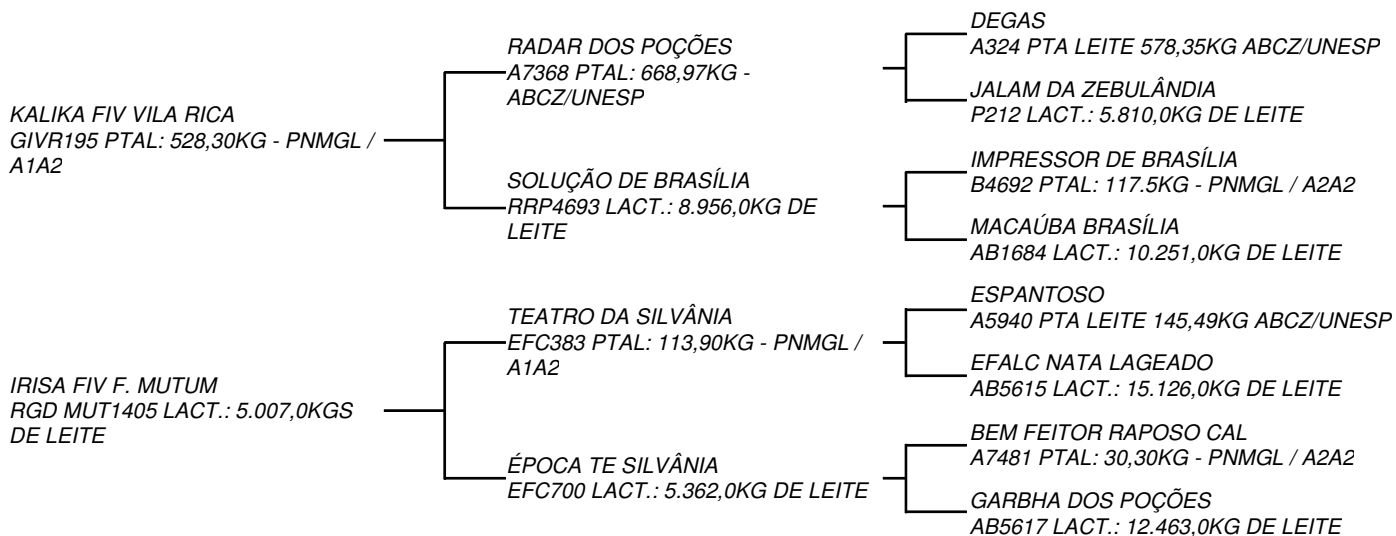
KALIKA FIV VILA RICA
GIVR195 PTAL: 528,30KG - PNMGL / A1A2

RADAR DOS POÇÕES
A7368 PTAL: 668,97KG - ABCZ/UNESP

DEGAS
A324 PTA LEITE 578,35KG ABCZ/UNESP

JALAM DA ZEBULÂNDIA
P212 LACT.: 5.810,0KG DE LEITE

SOLUÇÃO DE BRASÍLIA
RRP4693 LACT.: 8.956,0KG DE LEITE

IMPRESSOR DE BRASÍLIA
B4692 PTAL: 117.5KG - PNMGL / A2A2

MACAÚBA BRASÍLIA
AB1684 LACT.: 10.251,0KG DE LEITE

IRISA FIV F. MUTUM
RGD MUT1405 LACT.: 5.007,0KGS DE LEITE

TEATRO DA SILVÂNIA
EFC383 PTAL: 113,90KG - PNMGL / A1A2

ESPANTOSO
A5940 PTA LEITE 145,49KG ABCZ/UNESP

EFALC NATA LAGEADO
AB5615 LACT.: 15.126,0KG DE LEITE

ÉPOCA TE SILVÂNIA
EFC700 LACT.: 5.362,0KG DE LEITE

BEM FEITOR RAPOSO CAL
A7481 PTAL: 30,30KG - PNMGL / A2A2

GARBHA DOS POÇÕES
AB5617 LACT.: 12.463,0KG DE LEITE